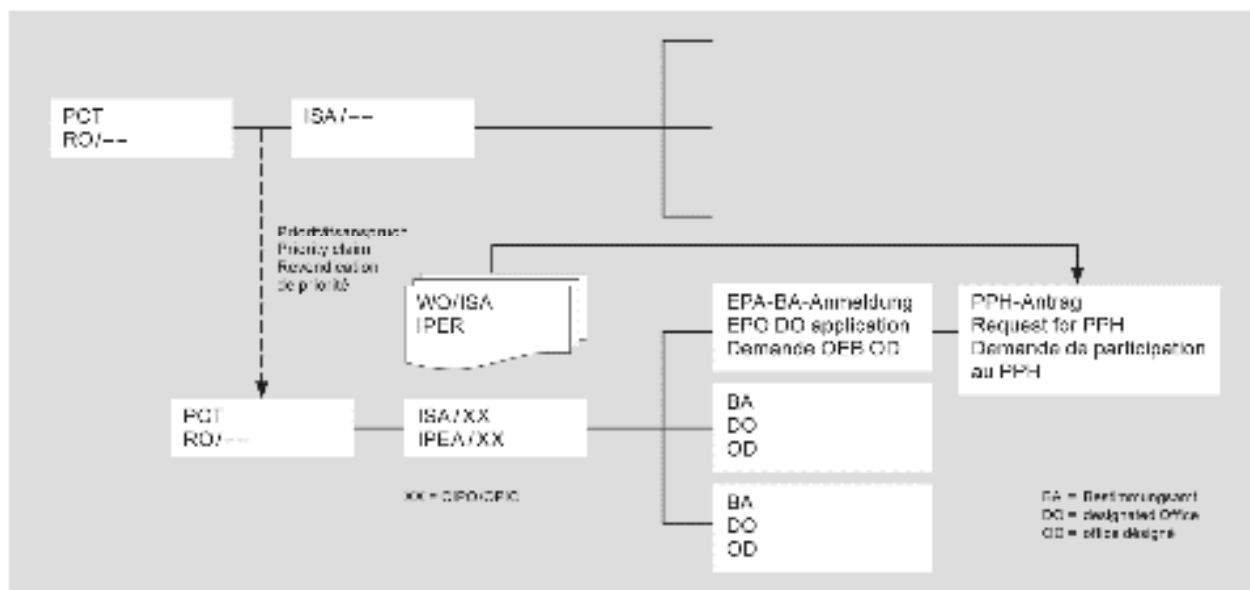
PCT
RO/--

ISA/--

Prioritätsanspruch
Priority claim
Revendication
de priorité

WO/ISA
IPER

EPA-BA-Anmeldung
EPO DO application
Demande OEB OD

PPH-Antrag
Request for PPH
Demande de participation au PPH

PCT
RO/--

ISA/XX
IPEA/XX

XX = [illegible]

BA
DO
OD

BA
DO
OD

BA = Bestimmungsamt
DO = designated Office
OD = office désigné